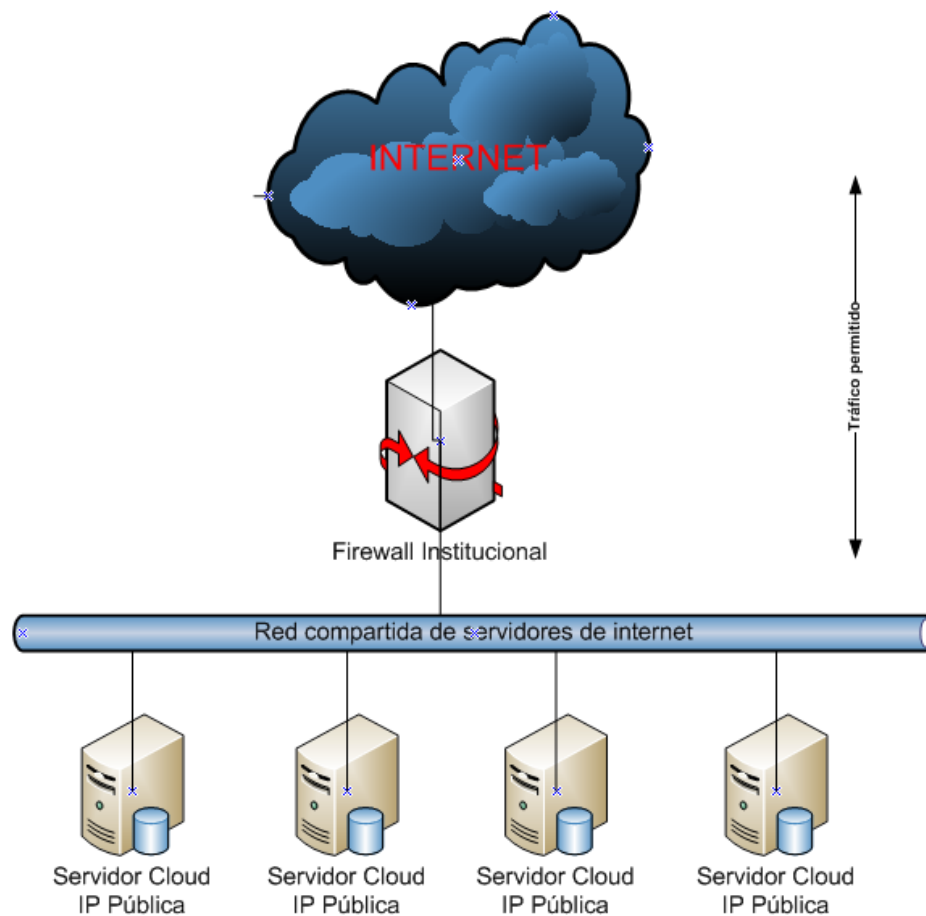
INTERNET

Tráfico permitido

Firewall Institucional

Red compartida de servidores de internet

Servidor Cloud
IP Pública

Servidor Cloud
IP Pública

Servidor Cloud
IP Pública

Servidor Cloud
IP Pública